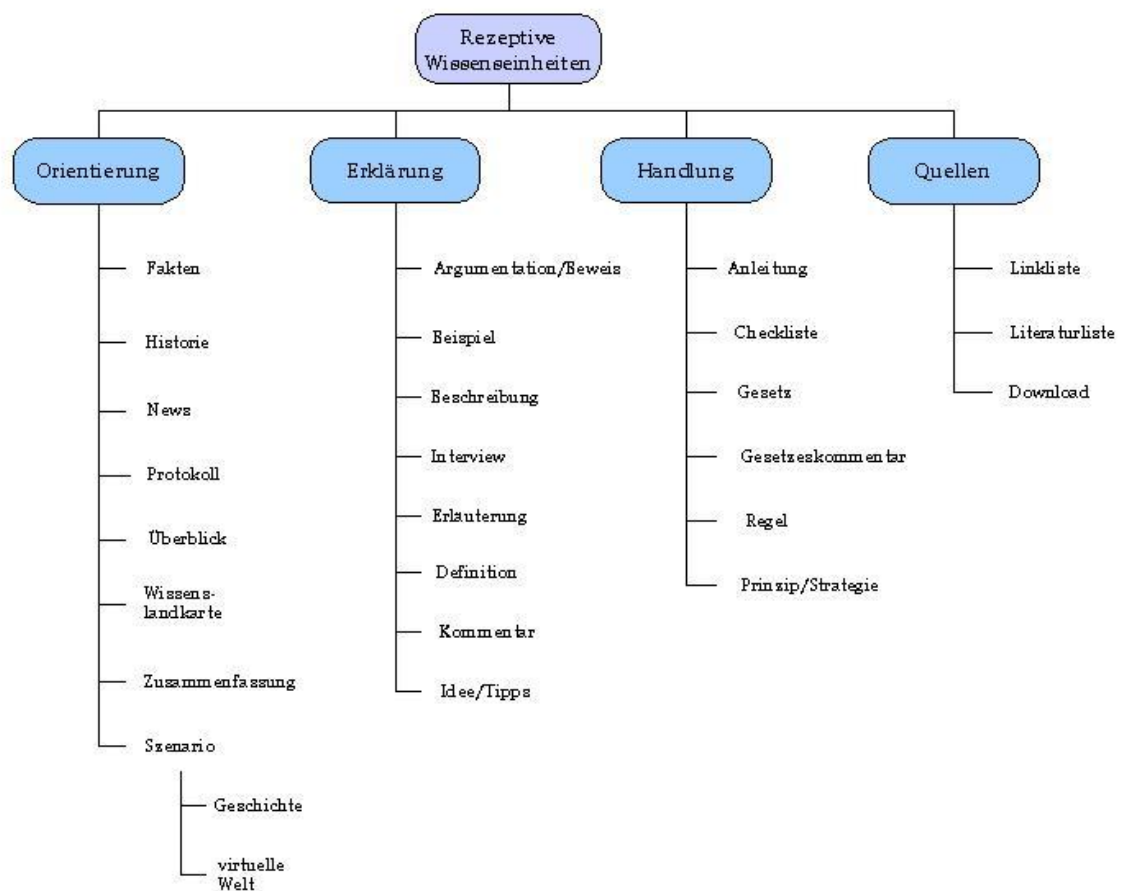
Rezeptive Wissenseinheiten

Orientierung

Fakten

Historie

News

Protokoll

Überblick

Wissenslandkarte

Zusammenfassung

Szenario

Geschichte

virtuelle Welt

Erklärung

Argumentation/Beweis

Beispiel

Beschreibung

Interview

Erlauterung

Definition

Kommentar

Idee/Tipps

Handlung

Anleitung

Checkliste

Gesetz

Gesetzeskommentar

Regel

Prinzip/Strategie

Quellen

Linkliste

Literaturliste

Download